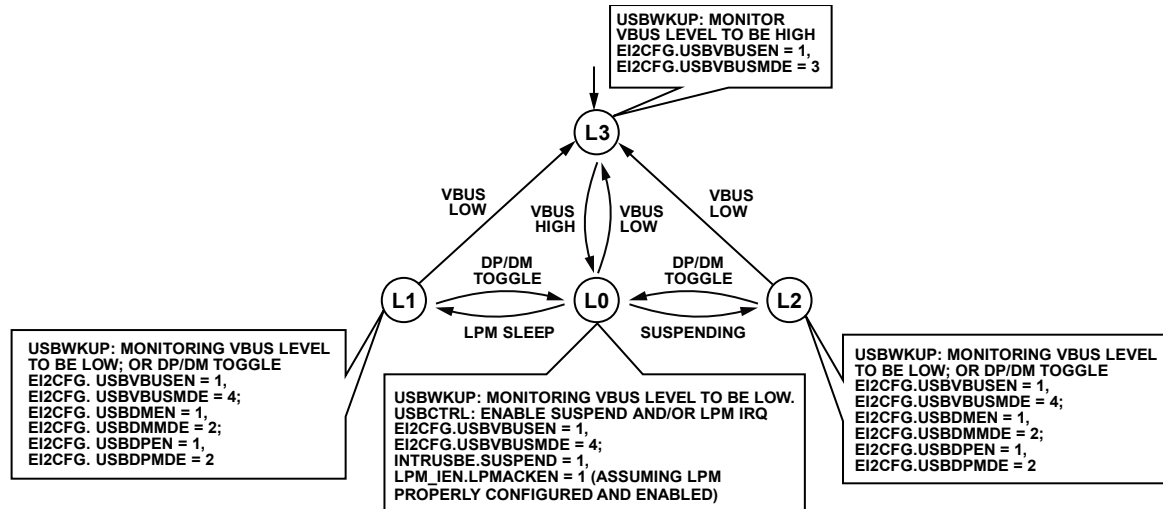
USBWKUP: MONITOR VBUS LEVEL TO BE HIGH
EI2CFG.USBVBUSEN = 1,
EI2CFG.USBVBUSMDE = 3

L3

VBUS LOW

VBUS HIGH

VBUS LOW

VBUS LOW

DP/DM TOGGLE

DP/DM TOGGLE

L1

L0

L2

LPM SLEEP

SUSPENDING

USBWKUP: MONITORING VBUS LEVEL TO BE LOW; OR DP/DM TOGGLE
EI2CFG. USBVBUSEN = 1,
EI2CFG. USBVBUSMDE = 4;
EI2CFG. USBDMEN = 1,
EI2CFG. USBDMMDE = 2;
EI2CFG. USBDPEN = 1,
EI2CFG. USBDPMDE = 2

USBWKUP: MONITORING VBUS LEVEL TO BE LOW.
USBCTRL: ENABLE SUSPEND AND/OR LPM IRQ
EI2CFG.USBVBUSEN = 1,
EI2CFG.USBVBUSMDE = 4;
INTRUSBE.SUSPEND = 1,
LPM_IEN.LPMACKEN = 1 (ASSUMING LPM PROPERLY CONFIGURED AND ENABLED)

USBWKUP: MONITORING VBUS LEVEL TO BE LOW; OR DP/DM TOGGLE
EI2CFG.USBVBUSEN = 1,
EI2CFG.USBVBUSMDE = 4;
EI2CFG.USBDMEN = 1,
EI2CFG.USBDMMDE = 2;
EI2CFG.USBDPEN = 1,
EI2CFG.USBDPMDE = 2